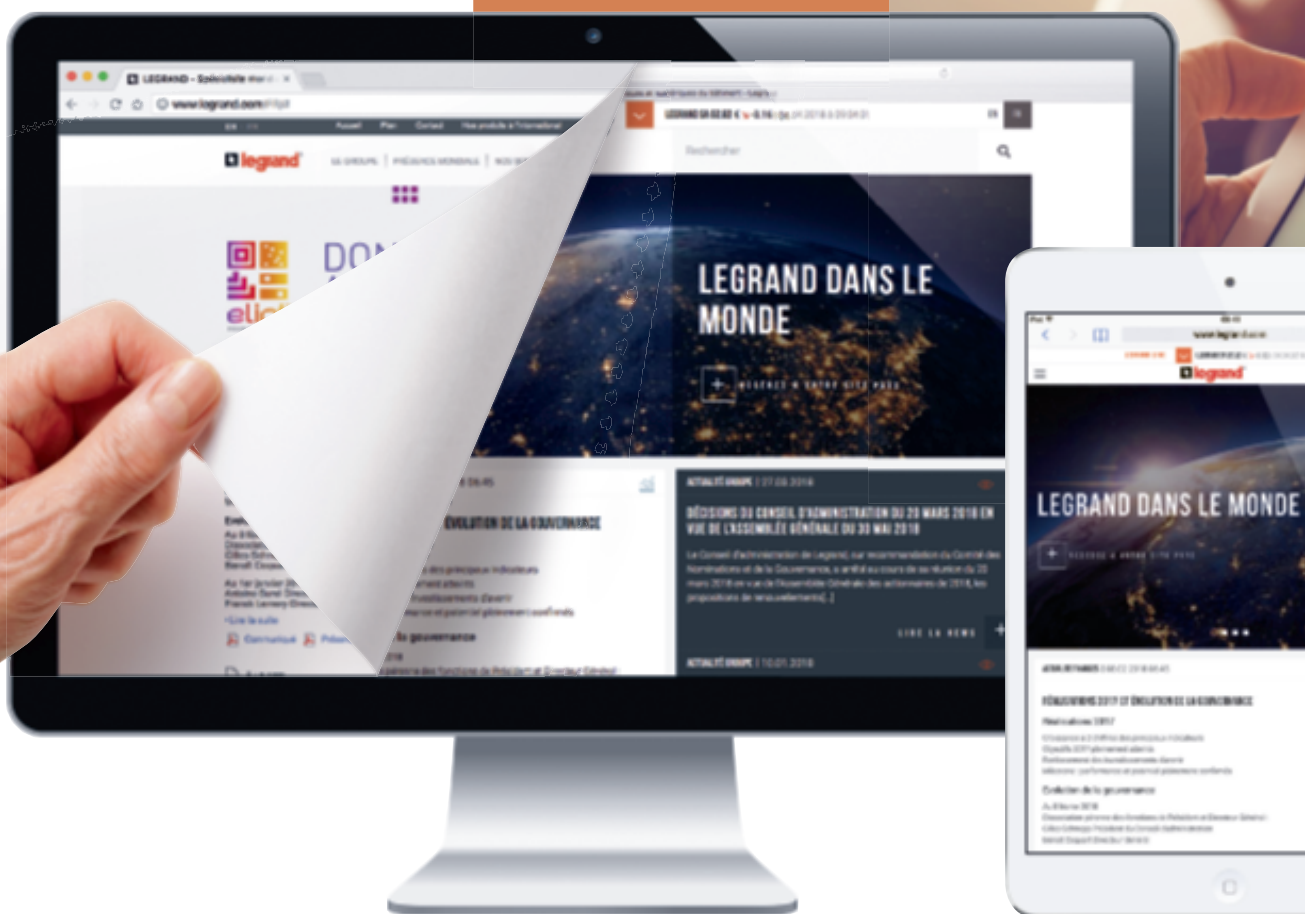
LEGRAND - Spécialiste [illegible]

www.legrand.com/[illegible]

Accueil Plan Contact Nos produits à l'international

legrand

LE GROUPE | PRÉSENCE MONDIALE | NOS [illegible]

DON

eli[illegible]

LEGRAND SA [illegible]

Rechercher

LEGRAND DANS LE MONDE

ÉVOLUTION DE LA GOUVERNANCE

Lire la suite

Communiqué Présen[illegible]

la gouvernance

ACTUALITÉ GROUPE | 27.03.2018

DÉCISIONS DU CONSEIL D'ADMINISTRATION DU 20 MARS 2018 EN VUE DE L'ASSEMBLÉE GÉNÉRALE DU 30 MAI 2018

Le Conseil d'administration de Legrand, sur recommandation du Comité des Nominations et de la Gouvernance, a arrêté au cours de sa réunion du 20 mars 2018 en vue de l'Assemblée Générale des actionnaires de 2018, les propositions de renouvellements [...]

LIRE LA NEWS

ACTUALITÉ GROUPE | 10.01.2018

legrand

LEGRAND DANS LE MONDE

RÉALISATIONS 2017 ET ÉVOLUTION DE LA GOUVERNANCE

Réalisations 2017

Évolution de la gouvernance